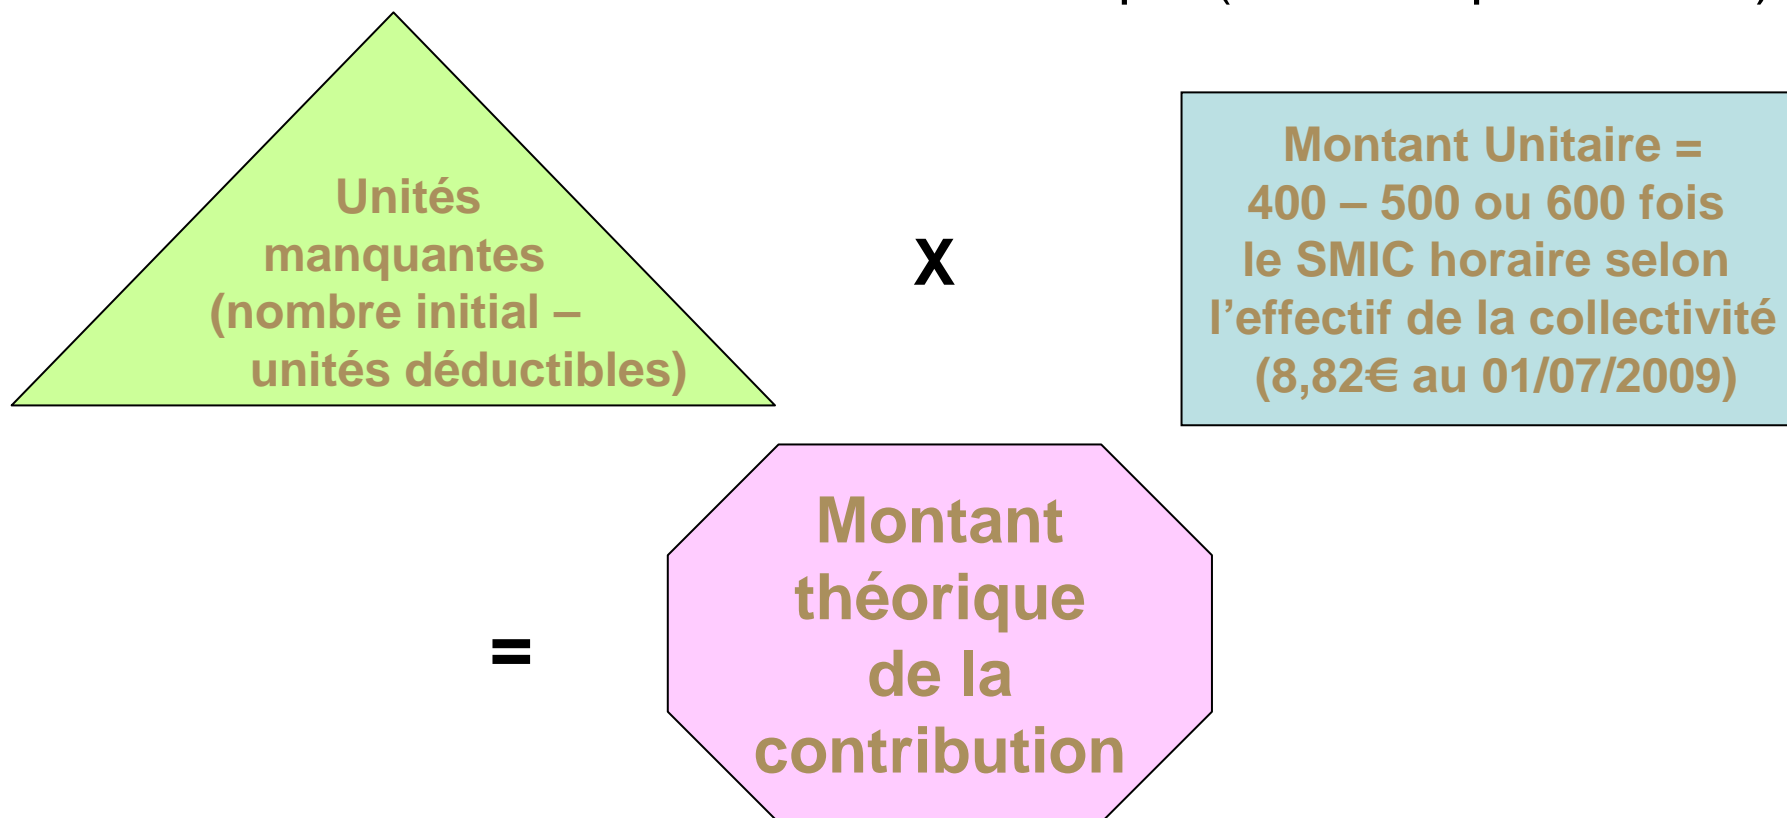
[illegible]

Unités manquantes (nombre initial – unités déductibles)

X

Montant Unitaire = 400 – 500 ou 600 fois le SMIC horaire selon l'effectif de la collectivité (8,82€ au 01/07/2009)

=

Montant théorique de la contribution